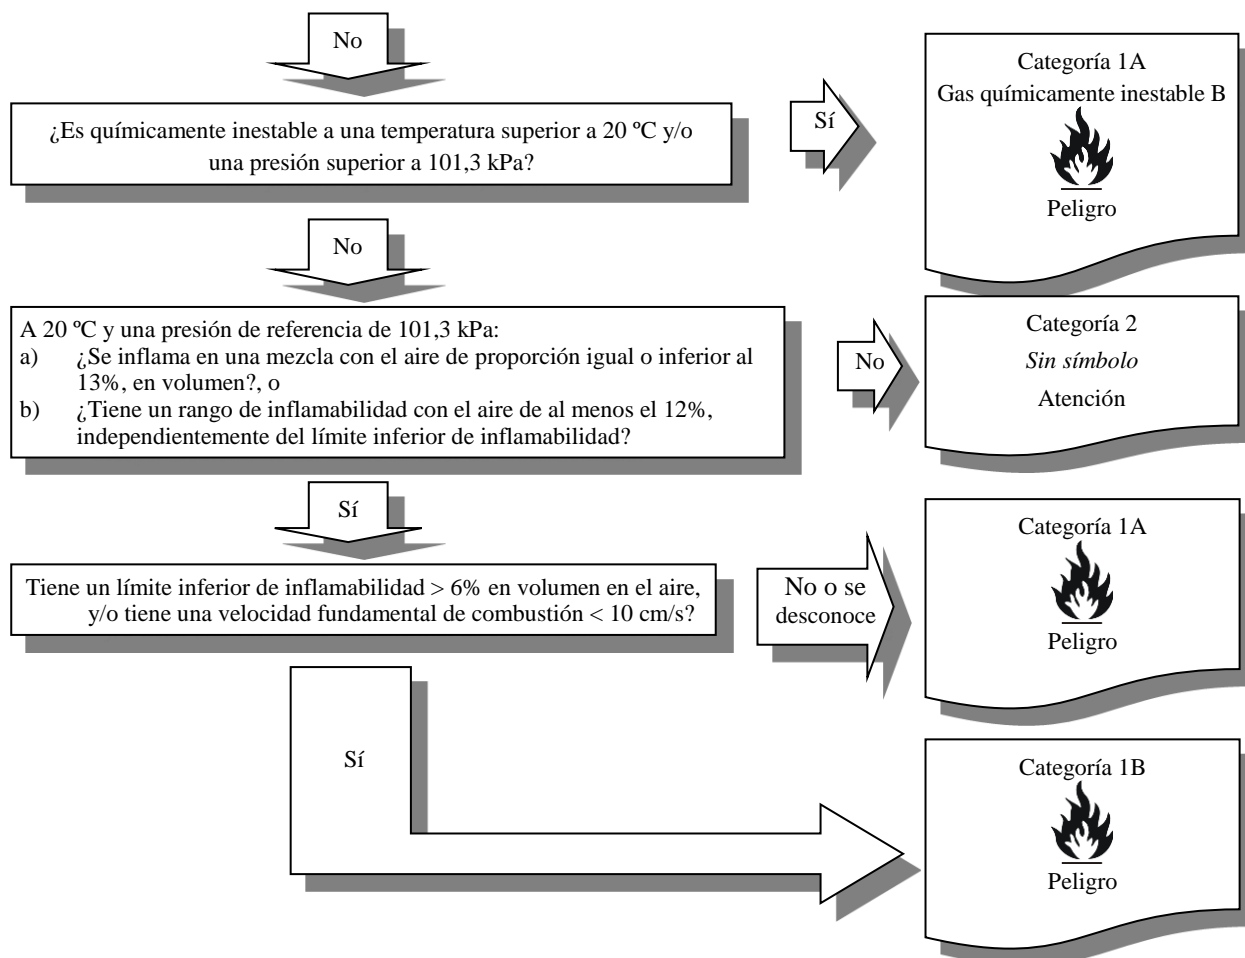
No

¿Es químicamente inestable a una temperatura superior a 20 ºC y/o una presión superior a 101,3 kPa?

Sí

Categoría 1A
Gas químicamente inestable B
Peligro

No

A 20 ºC y una presión de referencia de 101,3 kPa:
a) ¿Se inflama en una mezcla con el aire de proporción igual o inferior al 13%, en volumen?, o
b) ¿Tiene un rango de inflamabilidad con el aire de al menos el 12%, independientemente del límite inferior de inflamabilidad?

No

Categoría 2
*Sin símbolo*
Atención

Sí

Tiene un límite inferior de inflamabilidad > 6% en volumen en el aire, y/o tiene una velocidad fundamental de combustión < 10 cm/s?

No o se desconoce

Categoría 1A
Peligro

Sí

Categoría 1B
Peligro